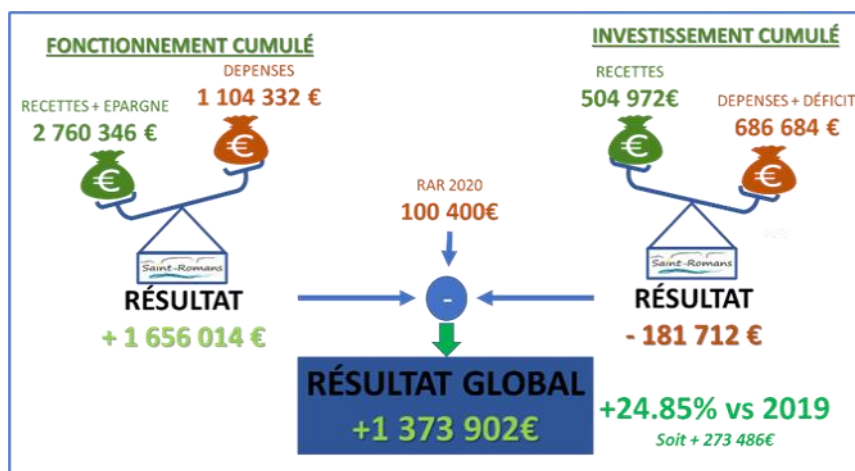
FONCTIONNEMENT CUMULÉ

DEPENSES
1 104 332 €

RECETTES + EPARGNE
2 760 346 €

€

€

Saint-Romans

RÉSULTAT
+ 1 656 014 €

INVESTISSEMENT CUMULÉ

RECETTES
504 972€

DEPENSES + DÉFICIT
686 684 €

€

€

Saint-Romans

RÉSULTAT
- 181 712 €

RAR 2020
100 400€

-

RÉSULTAT GLOBAL
+1 373 902€

+24.85% vs 2019
Soit + 273 486€